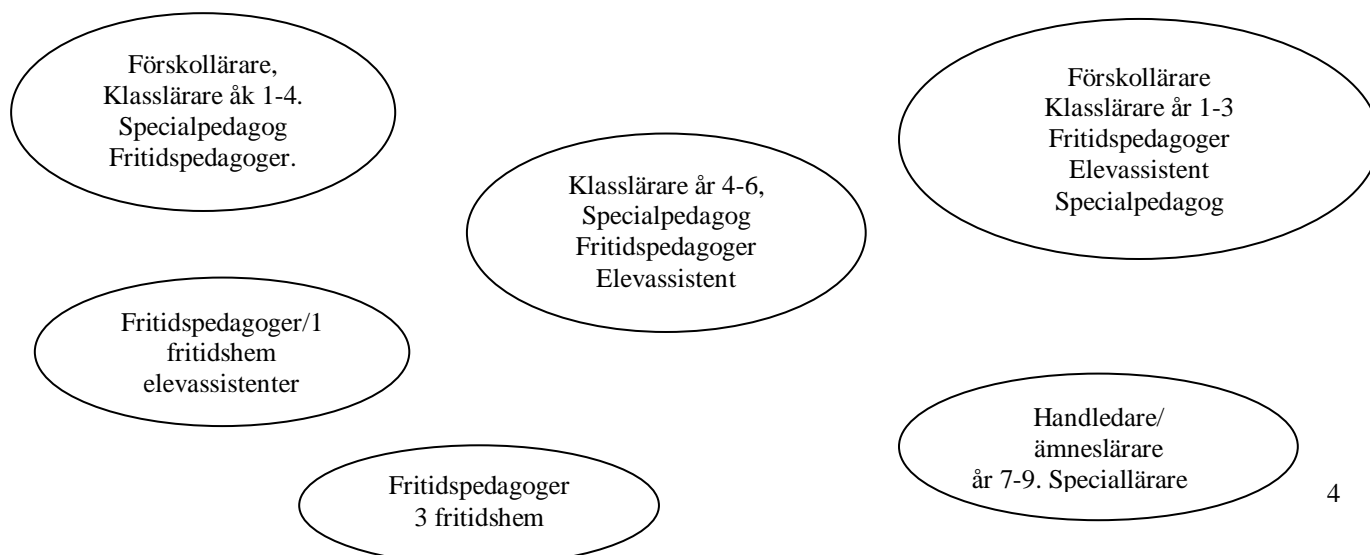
Förskollärare,
Klasslärare åk 1-4.
Specialpedagog
Fritidspedagoger.

Förskollärare
Klasslärare år 1-3
Fritidspedagoger
Elevassistent
Specialpedagog

Klasslärare år 4-6,
Specialpedagog
Fritidspedagoger
Elevassistent

Fritidspedagoger/1
fritidshem
elevassistenter

Handledare/
ämneslärare
år 7-9. Speciallärare

Fritidspedagoger
3 fritidshem

4